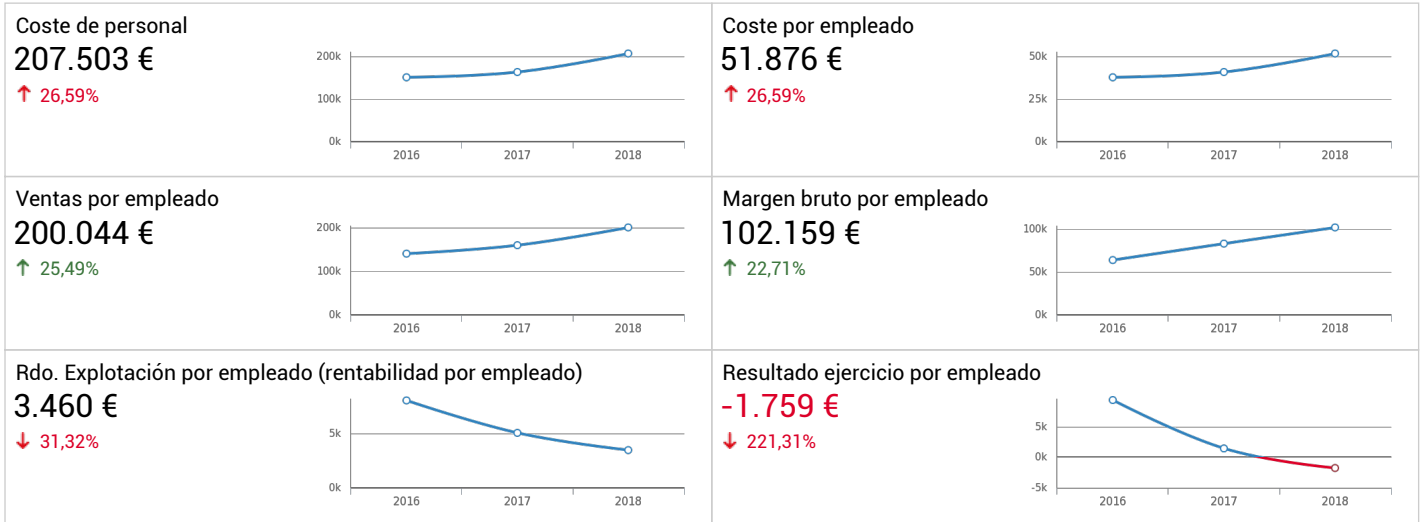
Coste de personal
207.503 €
↑ 26,59%

200k
100k
0k
2016 2017 2018

Coste por empleado
51.876 €
↑ 26,59%

50k
25k
0k
2016 2017 2018

Ventas por empleado
200.044 €
↑ 25,49%

200k
100k
0k
2016 2017 2018

Margen bruto por empleado
102.159 €
↑ 22,71%

100k
50k
0k
2016 2017 2018

Rdo. Explotación por empleado (rentabilidad por empleado)
3.460 €
↓ 31,32%

5k
0k
2016 2017 2018

Resultado ejercicio por empleado
-1.759 €
↓ 221,31%

5k
0k
-5k
2016 2017 2018